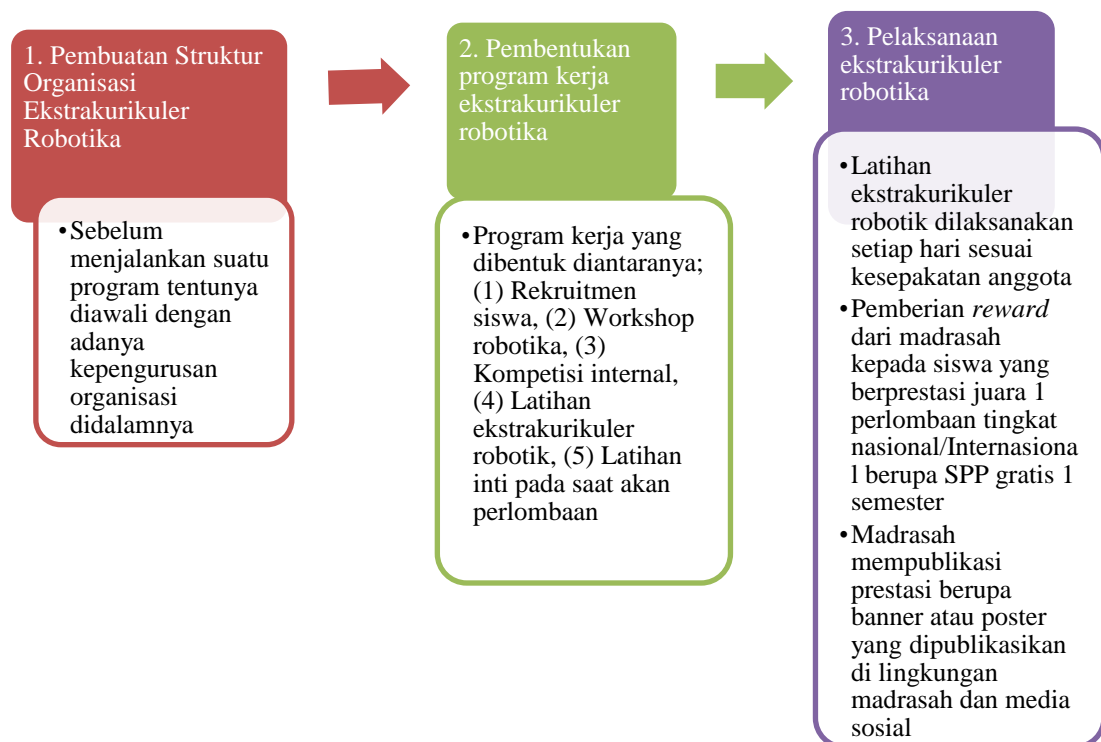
1. Pembuatan Struktur Organisasi Ekstrakurikuler Robotika

• Sebelum menjalankan suatu program tentunya diawali dengan adanya kepengurusan organisasi didalamnya

2. Pembentukan program kerja ekstrakurikuler robotika

• Program kerja yang dibentuk diantaranya; (1) Rekruitmen siswa, (2) Workshop robotika, (3) Kompetisi internal, (4) Latihan ekstrakurikuler robotik, (5) Latihan inti pada saat akan perlombaan

3. Pelaksanaan ekstrakurikuler robotika

• Latihan ekstrakurikuler robotik dilaksanakan setiap hari sesuai kesepakatan anggota
• Pemberian *reward* dari madrasah kepada siswa yang berprestasi juara 1 perlombaan tingkat nasional/Internasiona l berupa SPP gratis 1 semester
• Madrasah mempublikasi prestasi berupa banner atau poster yang dipublikasikan di lingkungan madrasah dan media sosial